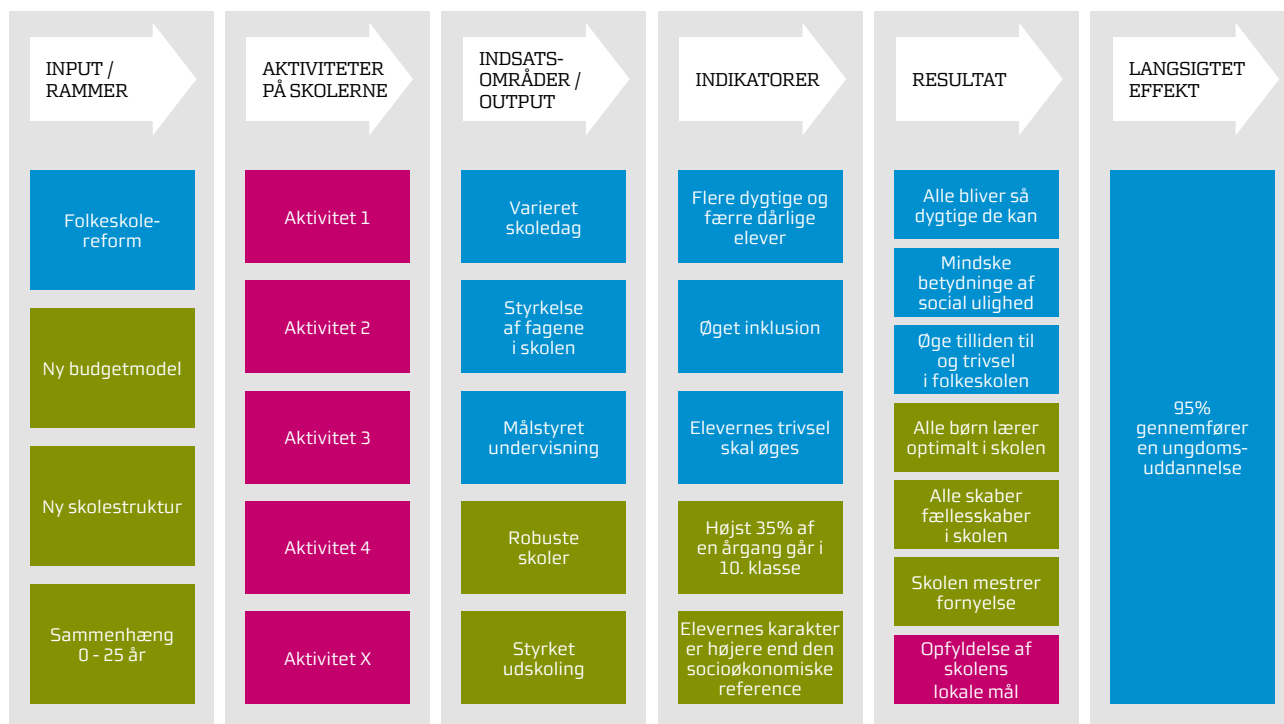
INPUT / RAMMER

Folkeskolereform

Ny budgetmodel

Ny skolestruktur

Sammenhæng 0 - 25 år

AKTIVITETER PÅ SKOLERNE

Aktivitet 1

Aktivitet 2

Aktivitet 3

Aktivitet 4

Aktivitet X

INDSATSOMRÅDER / OUTPUT

Varieret skoledag

Styrkelse af fagene i skolen

Målstyret undervisning

Robuste skoler

Styrket udskoling

INDIKATORER

Flere dygtige og færre dårlige elever

Øget inklusion

Elevernes trivsel skal øges

Højst 35% af en årgang går i 10. klasse

Elevernes karakter er højere end den socioøkonomiske reference

RESULTAT

Alle bliver så dygtige de kan

Mindske betydninge af social ulighed

Øge tilliden til og trivsel i folkeskolen

Alle børn lærer optimalt i skolen

Alle skaber fællesskaber i skolen

Skolen mestrer fornyelse

Opfyldelse af skolens lokale mål

LANGSIGTET EFFEKT

95% gennemfører en ungdomsuddannelse